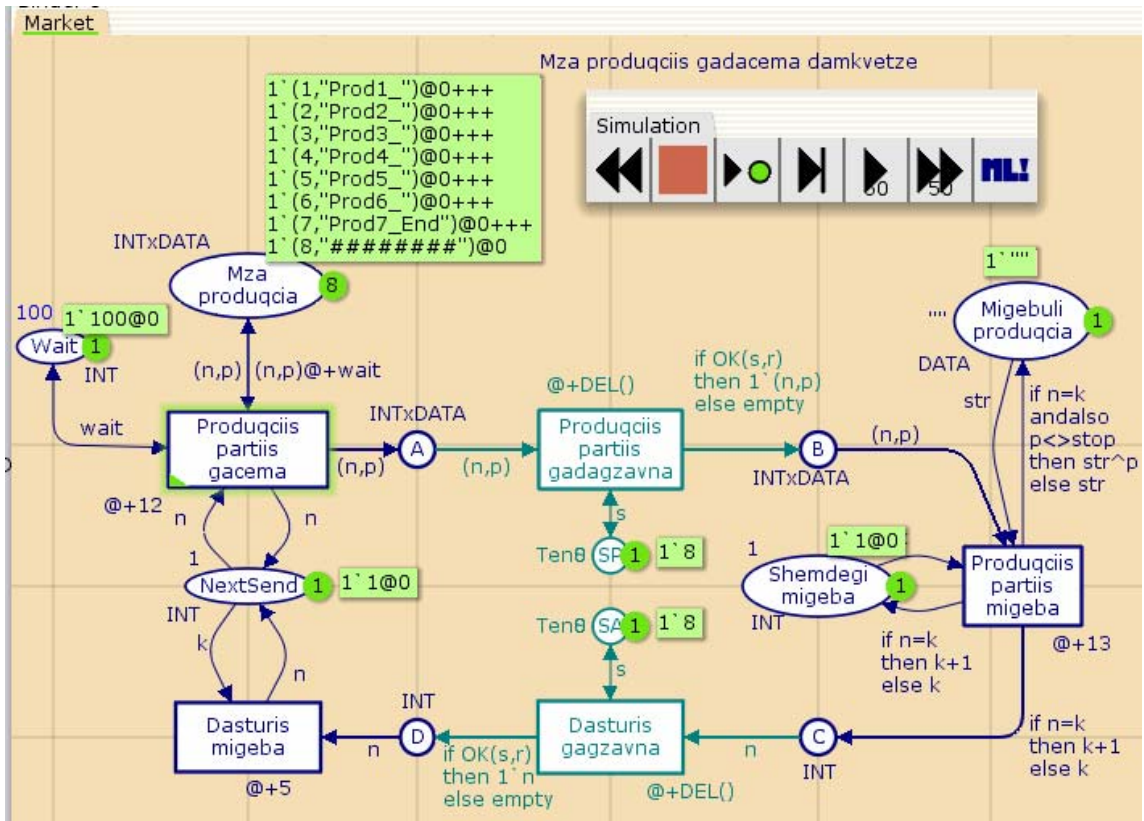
Market

Mza produqciis gadacema damkvetze

Simulation

60 50 ML!

1`(1,"Prod1_")@0+++
1`(2,"Prod2_")@0+++
1`(3,"Prod3_")@0+++
1`(4,"Prod4_")@0+++
1`(5,"Prod5_")@0+++
1`(6,"Prod6_")@0+++
1`(7,"Prod7_End")@0+++
1`(8,"########")@0

INTxDATA

Mza produqcia 8

100 1`100@0

Wait 1

INT

(n,p) (n,p)@+wait

wait

Produqciis partiis gacema

@+12

n n

1

NextSend 1 1`1@0

INT

k n

Dasturis migeba

@+5

INTxDATA

A

(n,p) (n,p)

@+DEL()

Produqciis partiis gadagzavna

s

Tenθ SP 1 1`8

Tenθ SA 1 1`8

s

Dasturis gagzavna

@+DEL()

INT

D

n

if OK(s,r) then 1`n else empty

n

C

INT

if OK(s,r) then 1`(n,p) else empty

B

INTxDATA

(n,p)

1`""

"" Migebuli produqcia 1

DATA

str

if n=k andalso p<>stop then str^p else str

1 1`1@0

Shemdegi migeba 1

INT

Produqciis partiis migeba

@+13

if n=k then k+1 else k

if n=k then k+1 else k